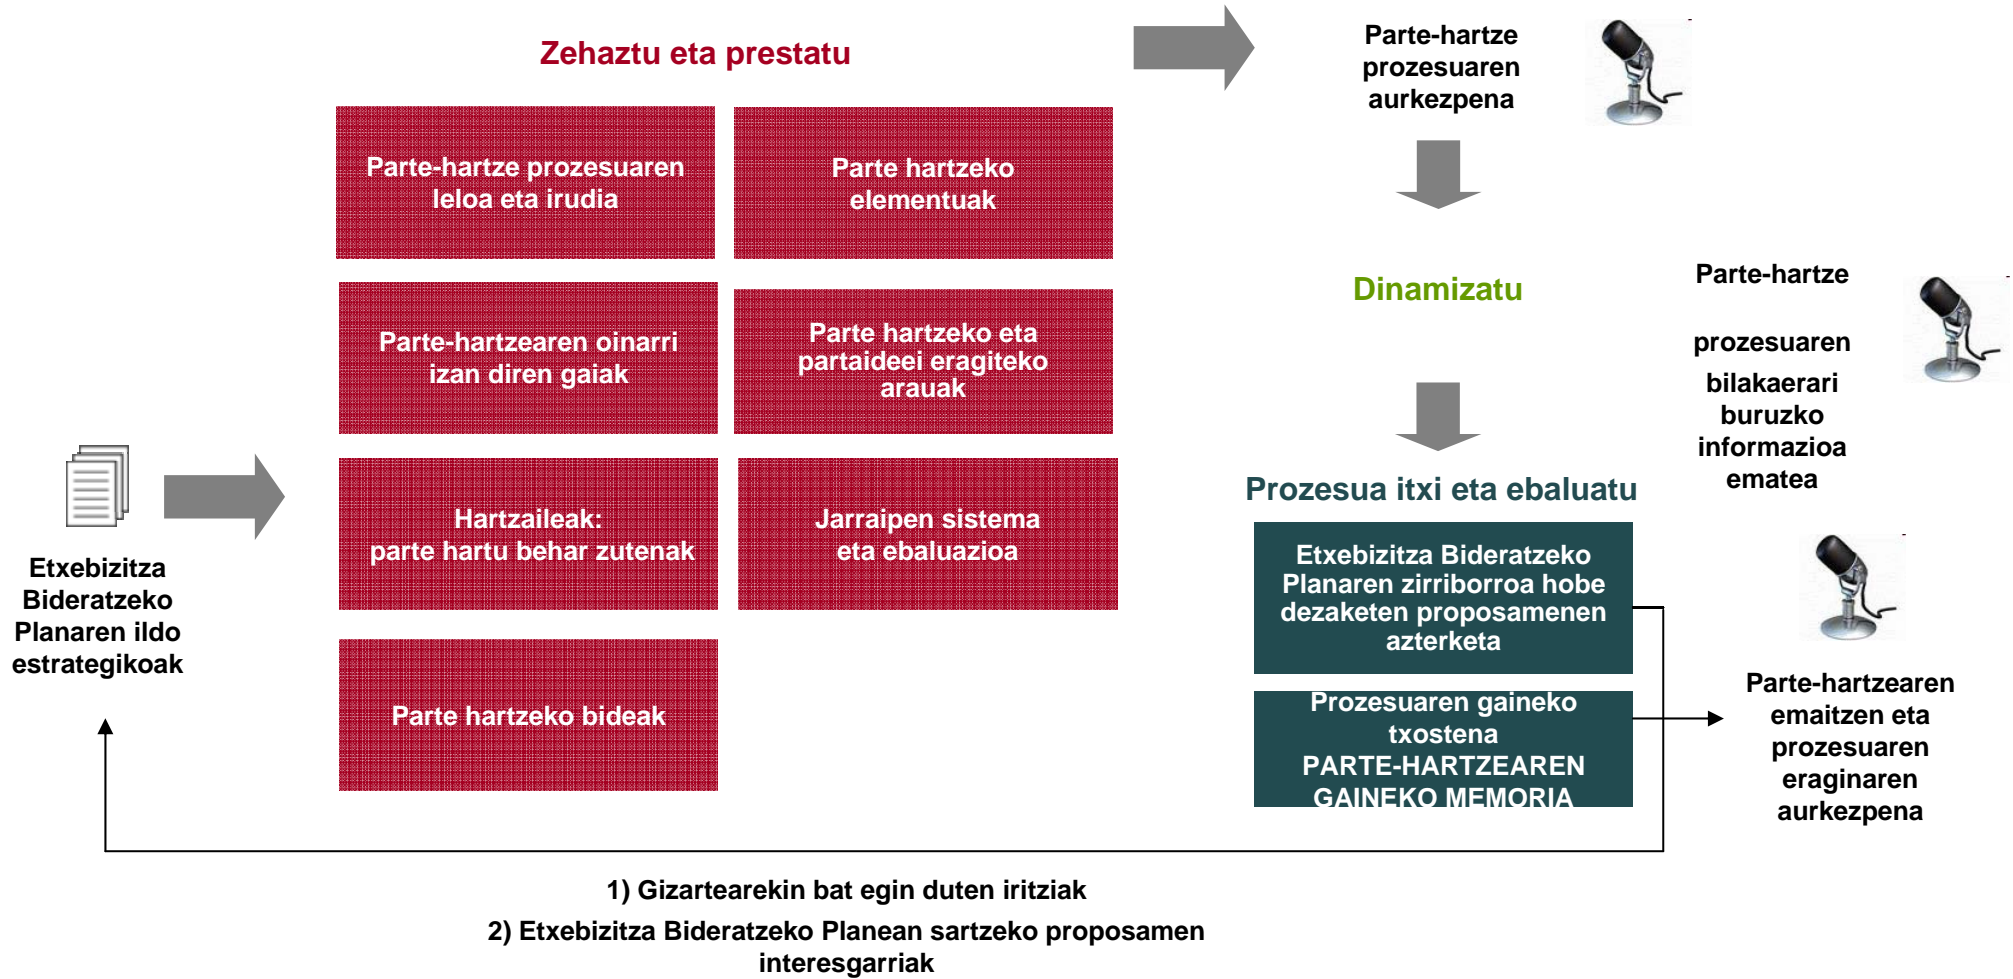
Zehaztu eta prestatu

Parte-hartze prozesuaren leloa eta irudia

Parte hartzeko elementuak

Parte-hartzearen oinarri izan diren gaiak

Parte hartzeko eta partaideei eragiteko arauak

Hartzaileak: parte hartu behar zutenak

Jarraipen sistema eta ebaluazioa

Parte hartzeko bideak

Etxebizitza Bideratzeko Planaren ildo estrategikoak

Parte-hartze prozesuaren aurkezpena

Dinamizatu

Parte-hartze

prozesuaren

bilakaerari buruzko informazioa ematea

Prozesua itxi eta ebaluatu

Etxebizitza Bideratzeko Planaren zirriborroa hobe dezaketen proposamenen azterketa

Prozesuaren gaineko txostena PARTE-HARTZEAREN GAINEKO MEMORIA

Parte-hartzearen emaitzen eta prozesuaren eraginaren aurkezpena

1) Gizartearekin bat egin duten iritziak

2) Etxebizitza Bideratzeko Planean sartzeko proposamen interesgarriak